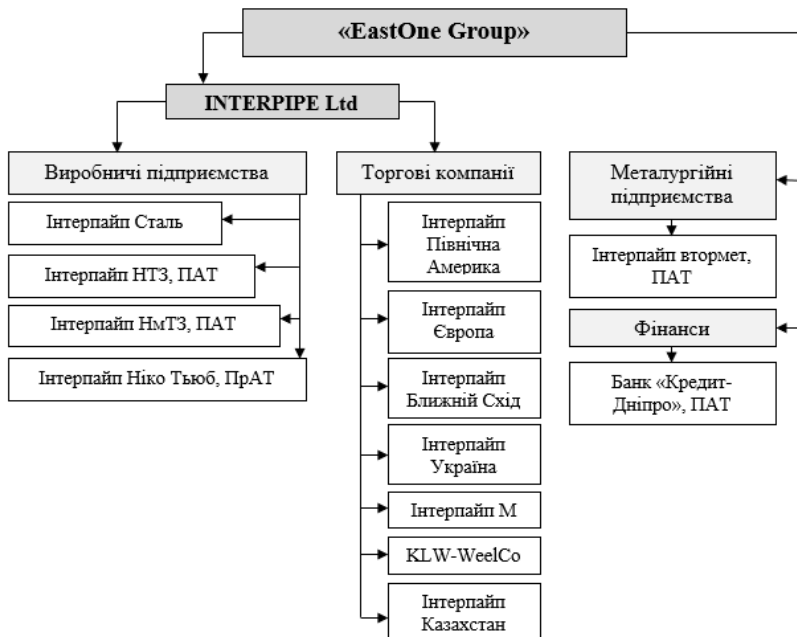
«EastOne Group»

INTERPIPE Ltd

Виробничі підприємства

Інтерпайп Сталь

Інтерпайп НТЗ, ПАТ

Інтерпайп НмТЗ, ПАТ

Інтерпайп Ніко Тьюб, ПрАТ

Торгові компанії

Інтерпайп Північна Америка

Інтерпайп Європа

Інтерпайп Ближній Схід

Інтерпайп Україна

Інтерпайп М

KLW-WeelCo

Інтерпайп Казахстан

Металургійні підприємства

Інтерпайп втормет, ПАТ

Фінанси

Банк «Кредит-Дніпро», ПАТ